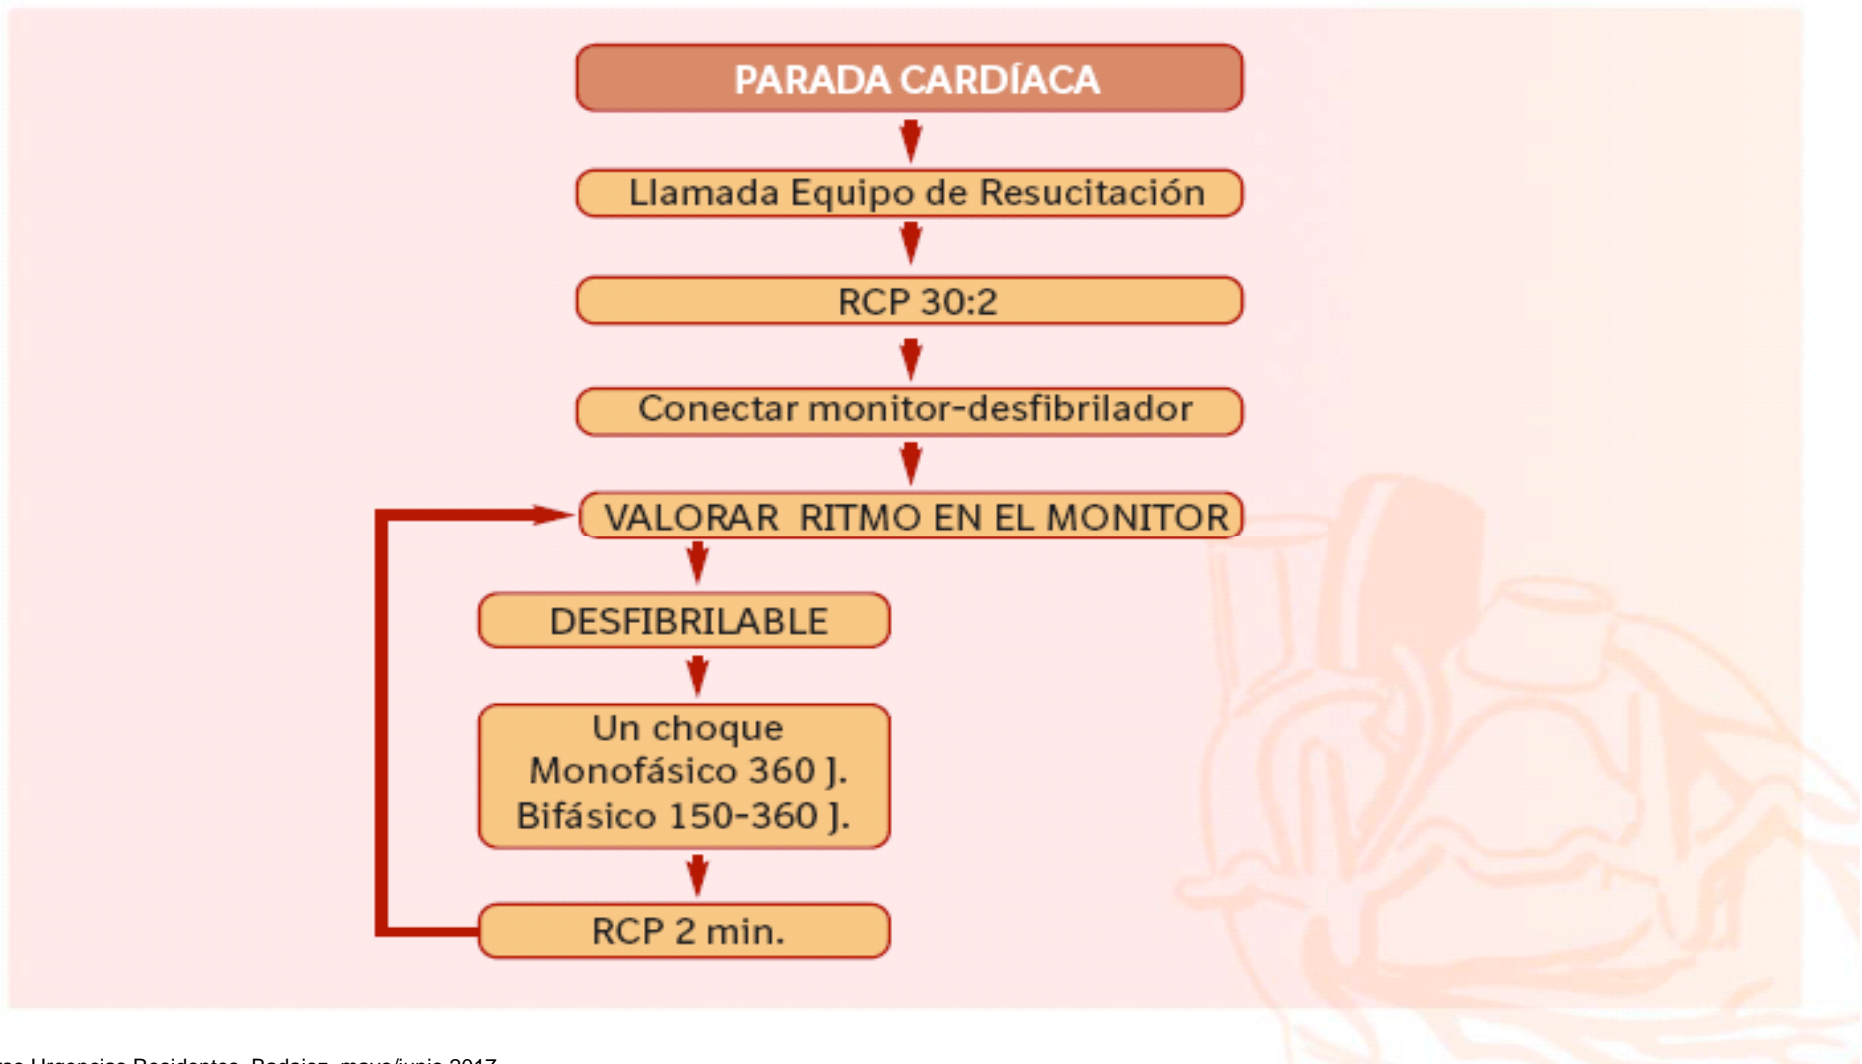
PARADA CARDÍACA

Llamada Equipo de Resucitación

RCP 30:2

Conectar monitor-desfibrilador

VALORAR RITMO EN EL MONITOR

DESFIBRILABLE

Un choque
Monofásico 360 J.
Bifásico 150-360 J.

RCP 2 min.

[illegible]so Urgencias Residentes. Badajoz, mayo/junio 2017